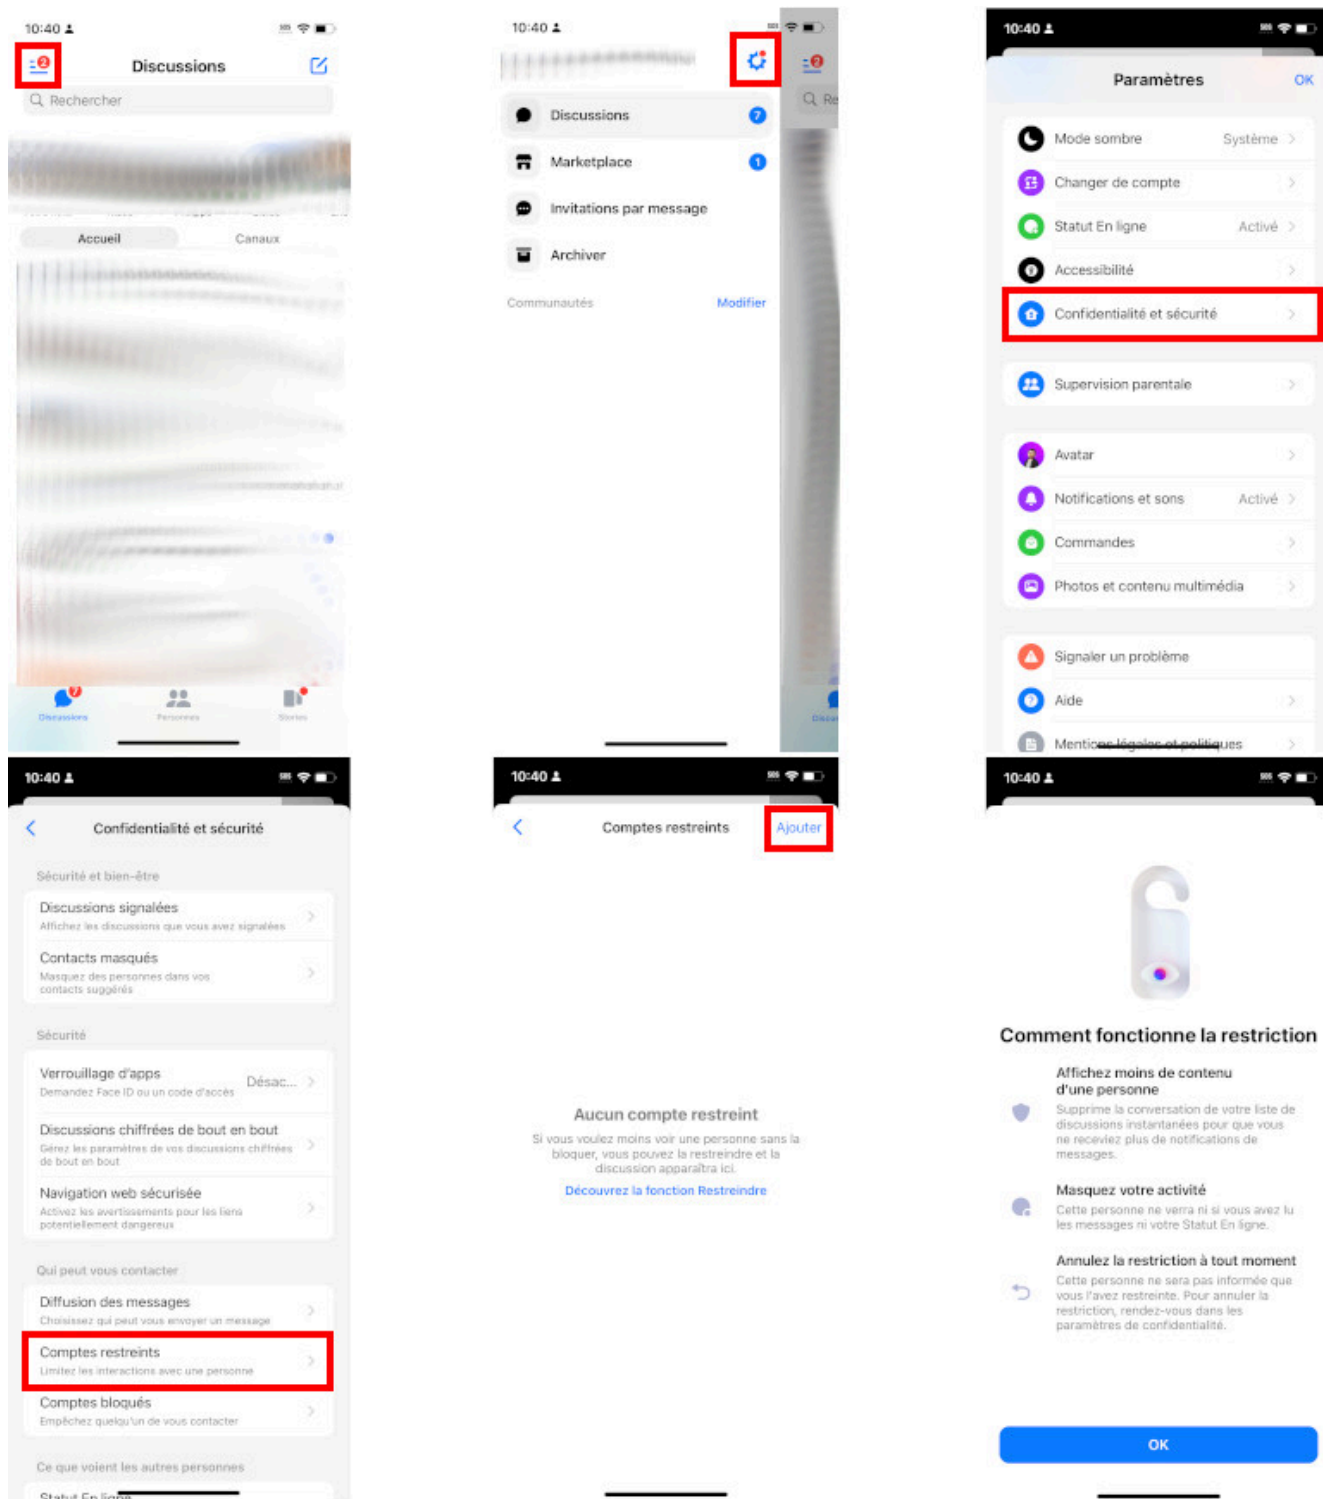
10:40

2

Discussions

Rechercher

Accueil

Canaux

7

Discussions

Personnes

Stories

10:40

Discussions 7

Marketplace 1

Invitations par message

Archiver

Communautés

Modifier

2

Re

10:40

Paramètres

OK

Mode sombre Système

Changer de compte

Statut En ligne Activé

Accessibilité

Confidentialité et sécurité

Supervision parentale

Avatar

Notifications et sons Activé

Commandes

Photos et contenu multimédia

Signaler un problème

Aide

Mentions légales et politiques

10:40

Confidentialité et sécurité

Sécurité et bien-être

Discussions signalées
Affichez les discussions que vous avez signalées

Contacts masqués
Masquez des personnes dans vos contacts suggérés

Sécurité

Verrouillage d'apps
Demandez Face ID ou un code d'accès
Désac...

Discussions chiffrées de bout en bout
Gérez les paramètres de vos discussions chiffrées de bout en bout

Navigation web sécurisée
Activez les avertissements pour les liens potentiellement dangereux

Qui peut vous contacter

Diffusion des messages
Choisissez qui peut vous envoyer un message

Comptes restreints
Limitez les interactions avec une personne

Comptes bloqués
Empêchez quelqu'un de vous contacter

Ce que voient les autres personnes

Statut En ligne

10:40

Comptes restreints

Ajouter

Aucun compte restreint

Si vous voulez moins voir une personne sans la bloquer, vous pouvez la restreindre et la discussion apparaîtra ici.

Découvrez la fonction Restreindre

10:40

Comment fonctionne la restriction

Affichez moins de contenu d'une personne
Supprime la conversation de votre liste de discussions instantanées pour que vous ne receviez plus de notifications de messages.

Masquez votre activité
Cette personne ne verra ni si vous avez lu les messages ni votre Statut En ligne.

Annulez la restriction à tout moment
Cette personne ne sera pas informée que vous l'avez restreinte. Pour annuler la restriction, rendez-vous dans les paramètres de confidentialité.

OK